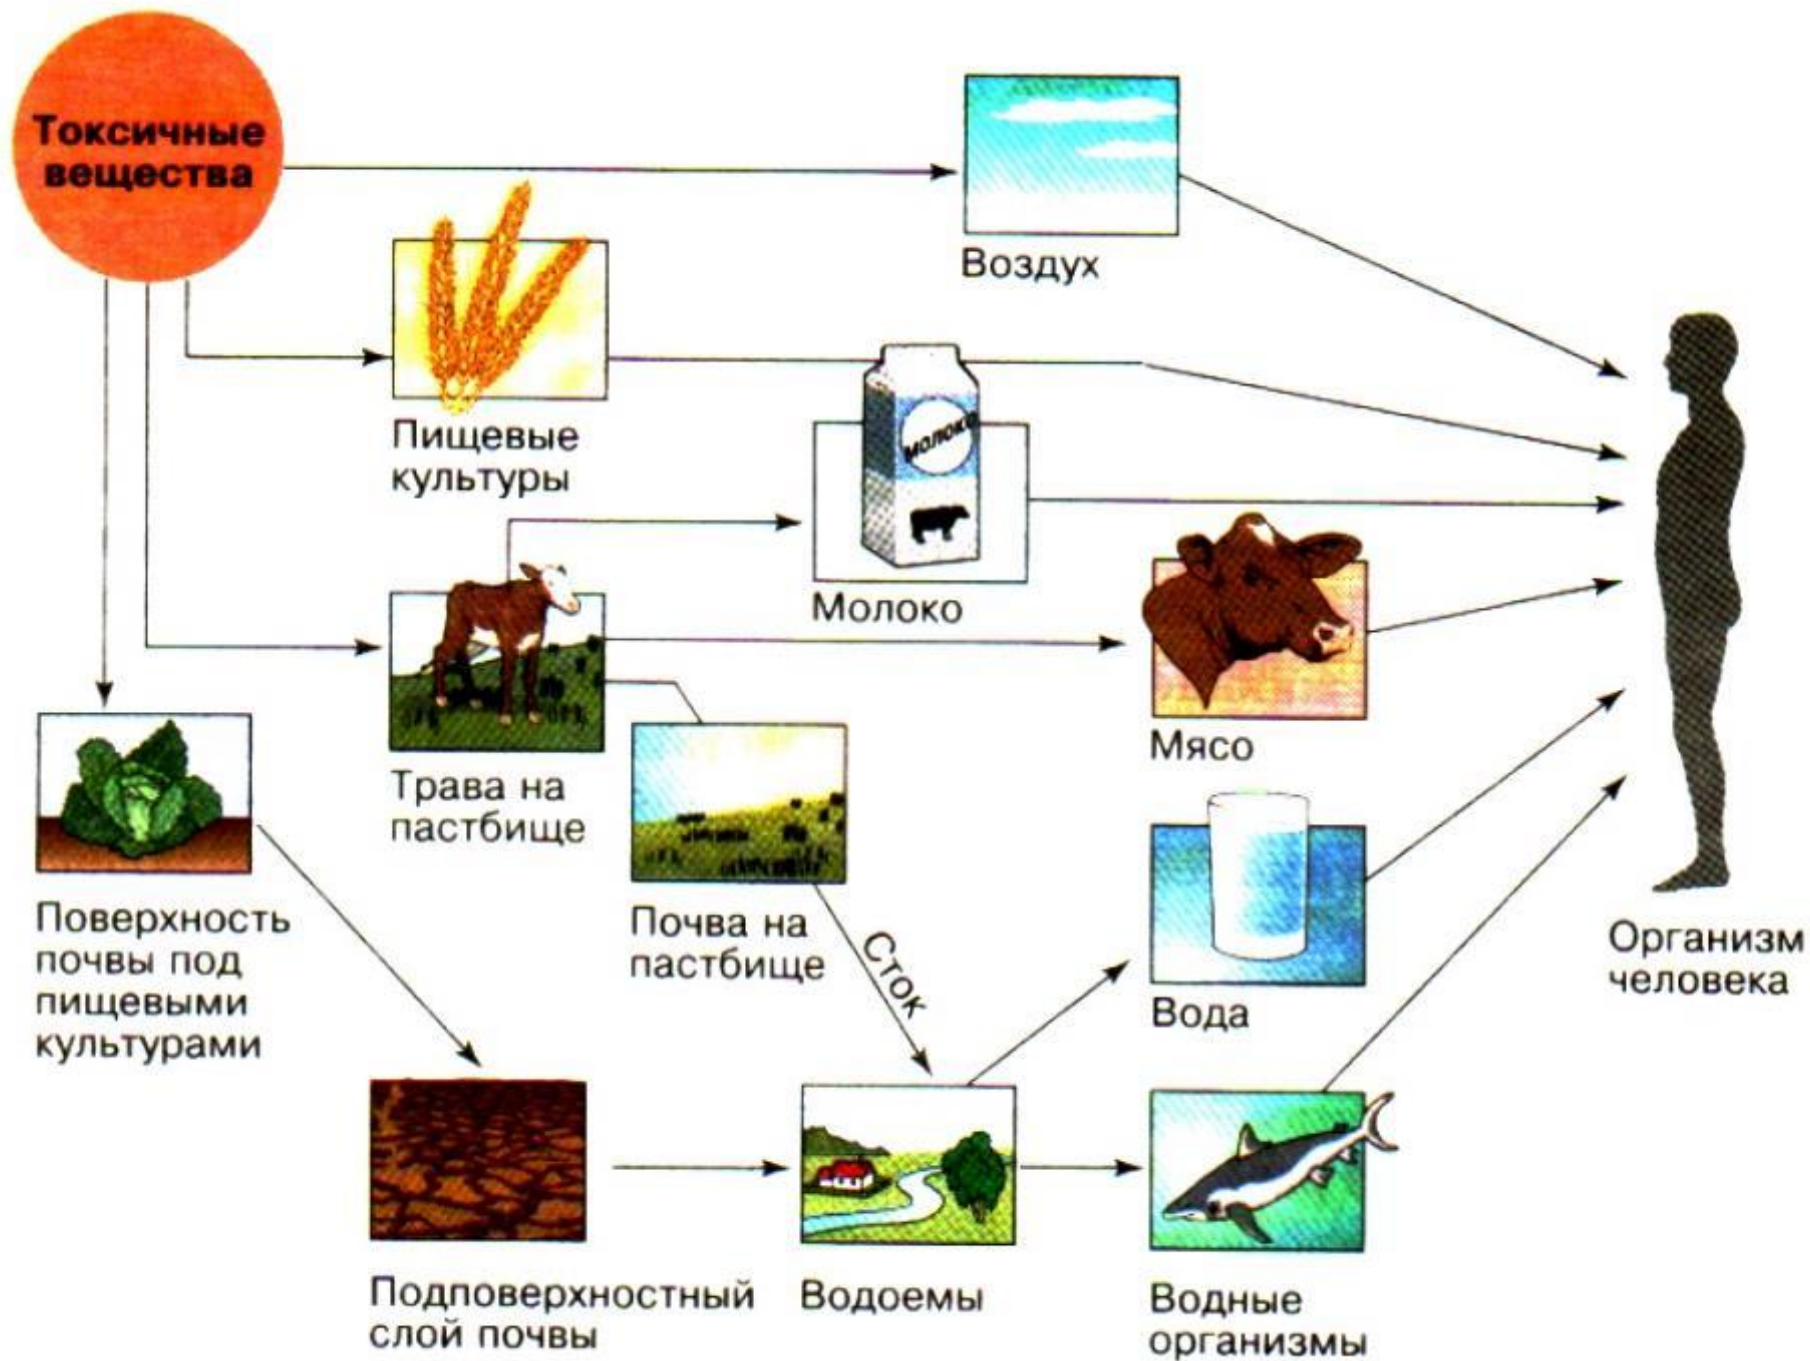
Токсичные вещества

Воздух

Пищевые культуры

молоко

Молоко

Мясо

Организм человека

Трава на пастбище

Поверхность почвы под пищевыми культурами

Почва на пастбище

Сток

Вода

Подповерхностный слой почвы

Водоемы

Водные организмы